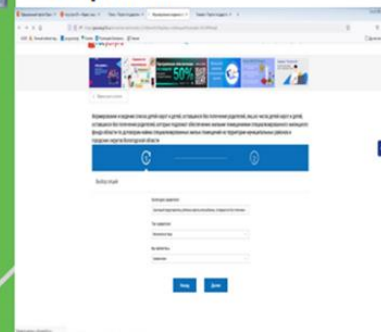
50%

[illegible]

Формирование и ведение списка детей-сирот и детей, оставшихся без попечения родителей, лиц из числа детей-сирот и детей, оставшихся без попечения родителей, которые подлежат обеспечению жилыми помещениями специализированного жилищного фонда области по договорам найма специализированных жилых помещений на территории муниципальных районов и городских округов Вологодской области

Выбор услуг

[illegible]

Назад Далее